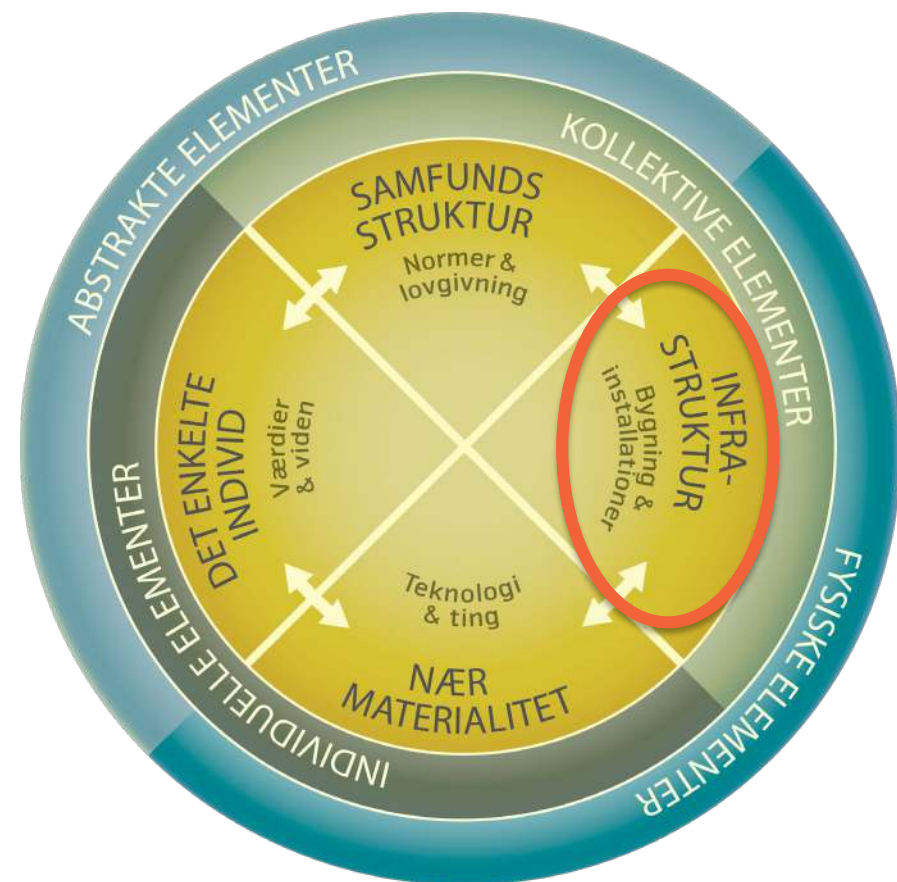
ABSTRAKTE ELEMENTER

KOLLEKTIVE ELEMENTER

FYSISKE ELEMENTER

INDIVIDUELLE ELEMENTER

SAMFUNDS STRUKTUR

Normer & lovgivning

INFRA-STRUKTUR

Bygning & installationer

NÆR MATERIALITET

Teknologi & ting

DET ENKELTE INDIVID

Værdier & viden